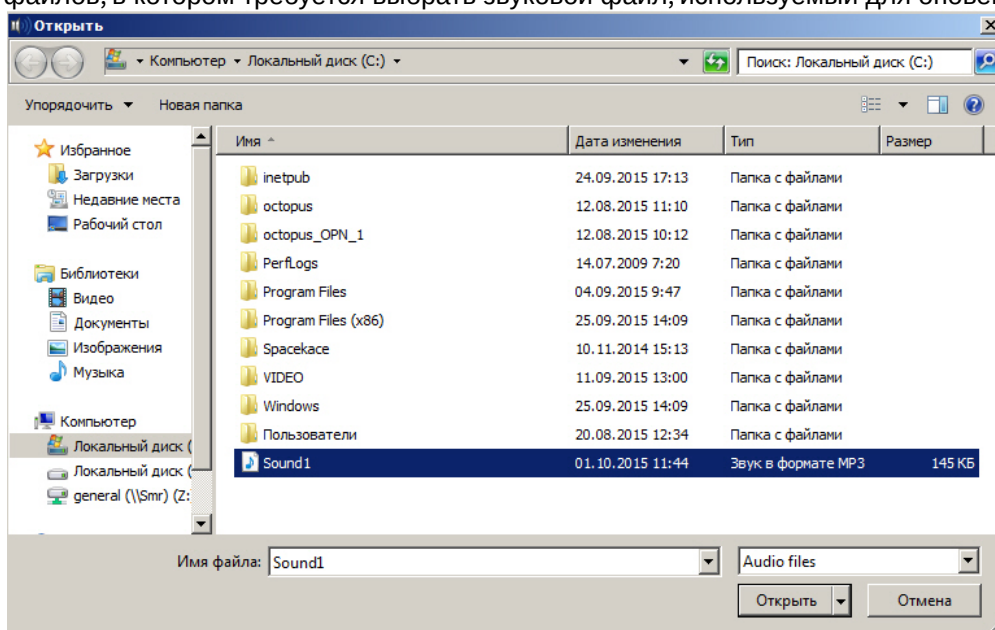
файлов, в котором требуется выбрать звуковой файл, используемый для оповещ

Открыть

Компьютер ▸ Локальный диск (C:) ▸

Поиск: Локальный диск (C:)

Упорядочить ▾ Новая папка

Избранное
Загрузки
Недавние места
Рабочий стол

Библиотеки
Видео
Документы
Изображения
Музыка

Компьютер
Локальный диск (
Локальный диск (
general (\\Smr) (Z:

| Имя | Дата изменения | Тип | Размер |
|---|---|---|---|
| inetpub | 24.09.2015 17:13 | Папка с файлами | |
| octopus | 12.08.2015 11:10 | Папка с файлами | |
| octopus_OPN_1 | 12.08.2015 10:12 | Папка с файлами | |
| PerfLogs | 14.07.2009 7:20 | Папка с файлами | |
| Program Files | 04.09.2015 9:47 | Папка с файлами | |
| Program Files (x86) | 25.09.2015 14:09 | Папка с файлами | |
| Spacekace | 10.11.2014 15:13 | Папка с файлами | |
| VIDEO | 11.09.2015 13:00 | Папка с файлами | |
| Windows | 25.09.2015 14:09 | Папка с файлами | |
| Пользователи | 20.08.2015 12:34 | Папка с файлами | |
| Sound1 | 01.10.2015 11:44 | Звук в формате MP3 | 145 КБ |

Имя файла: Sound1

Audio files

Открыть Отмена